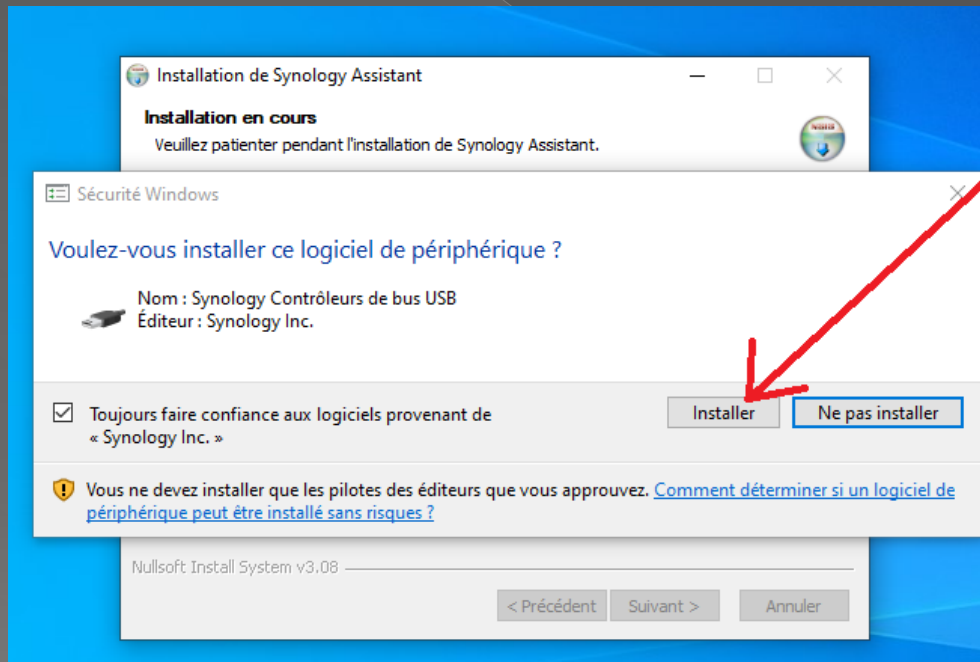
Installation de Synology Assistant

Installation en cours

Veuillez patienter pendant l'installation de Synology Assistant.

Sécurité Windows

Voulez-vous installer ce logiciel de périphérique ?

Nom : Synology Contrôleurs de bus USB
Éditeur : Synology Inc.

Toujours faire confiance aux logiciels provenant de « Synology Inc. »

Installer

Ne pas installer

Vous ne devez installer que les pilotes des éditeurs que vous approuvez. Comment déterminer si un logiciel de périphérique peut être installé sans risques ?

Nullsoft Install System v3.08

< Précédent

Suivant >

Annuler